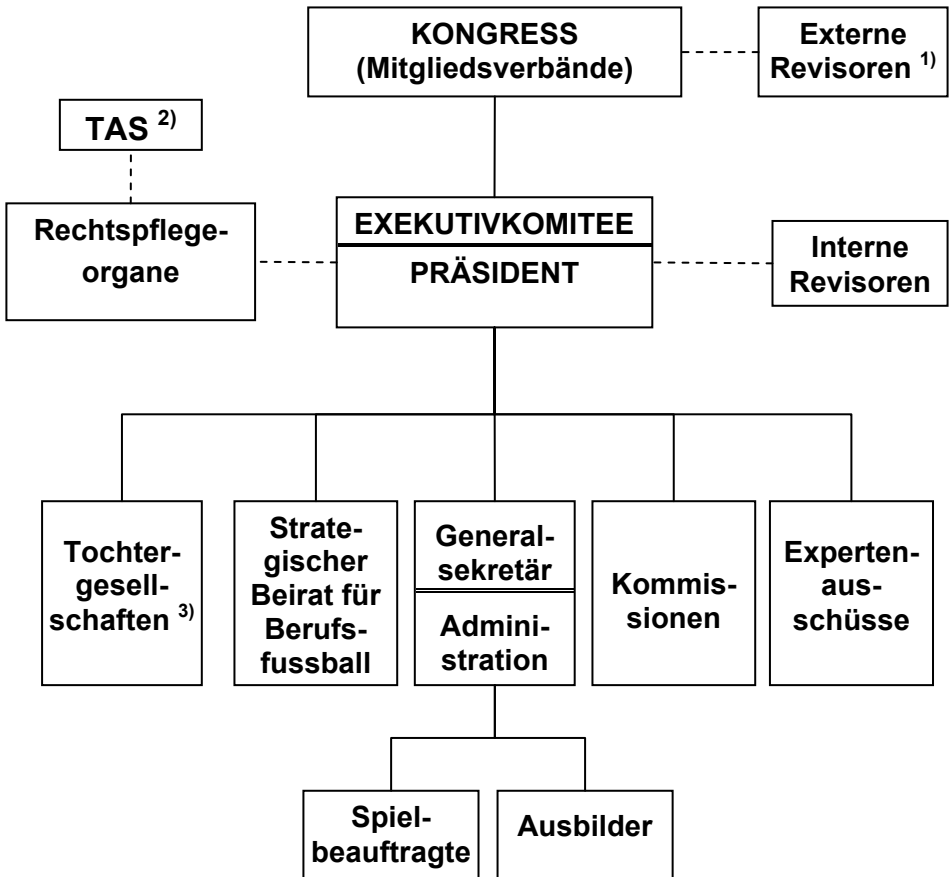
KONGRESS (Mitgliedsverbände)

Externe Revisoren $^{1)}$

TAS $^{2)}$

Rechtspflegeorgane

EXEKUTIVKOMITEE

PRÄSIDENT

Interne Revisoren

Tochtergesellschaften $^{3)}$

Strategischer Beirat für Berufsfussball

Generalsekretär

Administration

Kommissionen

Expertenausschüsse

Spielbeauftragte

Ausbilder